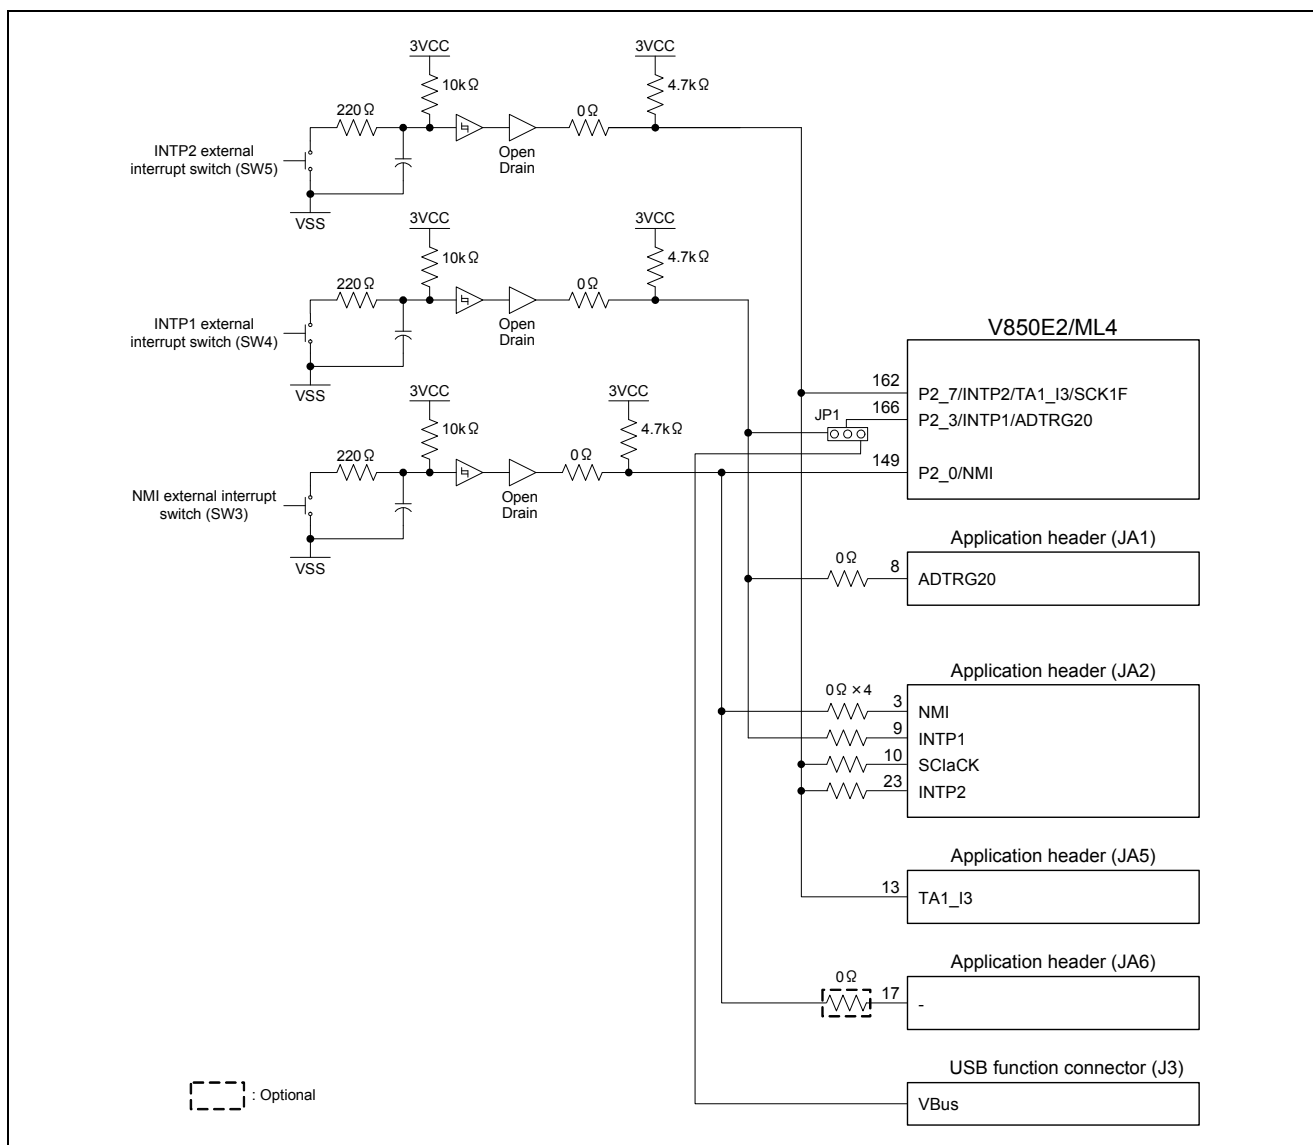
3VCC
10kΩ
220Ω
3VCC
4.7kΩ
0Ω
INTP2 external interrupt switch (SW5)
Open Drain
VSS

3VCC
10kΩ
220Ω
3VCC
4.7kΩ
0Ω
INTP1 external interrupt switch (SW4)
Open Drain
VSS

3VCC
10kΩ
220Ω
3VCC
4.7kΩ
0Ω
NMI external interrupt switch (SW3)
Open Drain
VSS

JP1

V850E2/ML4
162 P2_7/INTP2/TA1_I3/SCK1F
166 P2_3/INTP1/ADTRG20
149 P2_0/NMI

Application header (JA1)
0Ω
8 ADTRG20

Application header (JA2)
0Ω ×4
3 NMI
9 INTP1
10 SCIaCK
23 INTP2

Application header (JA5)
13 TA1_I3

Application header (JA6)
0Ω
17 -

USB function connector (J3)
VBus

: Optional